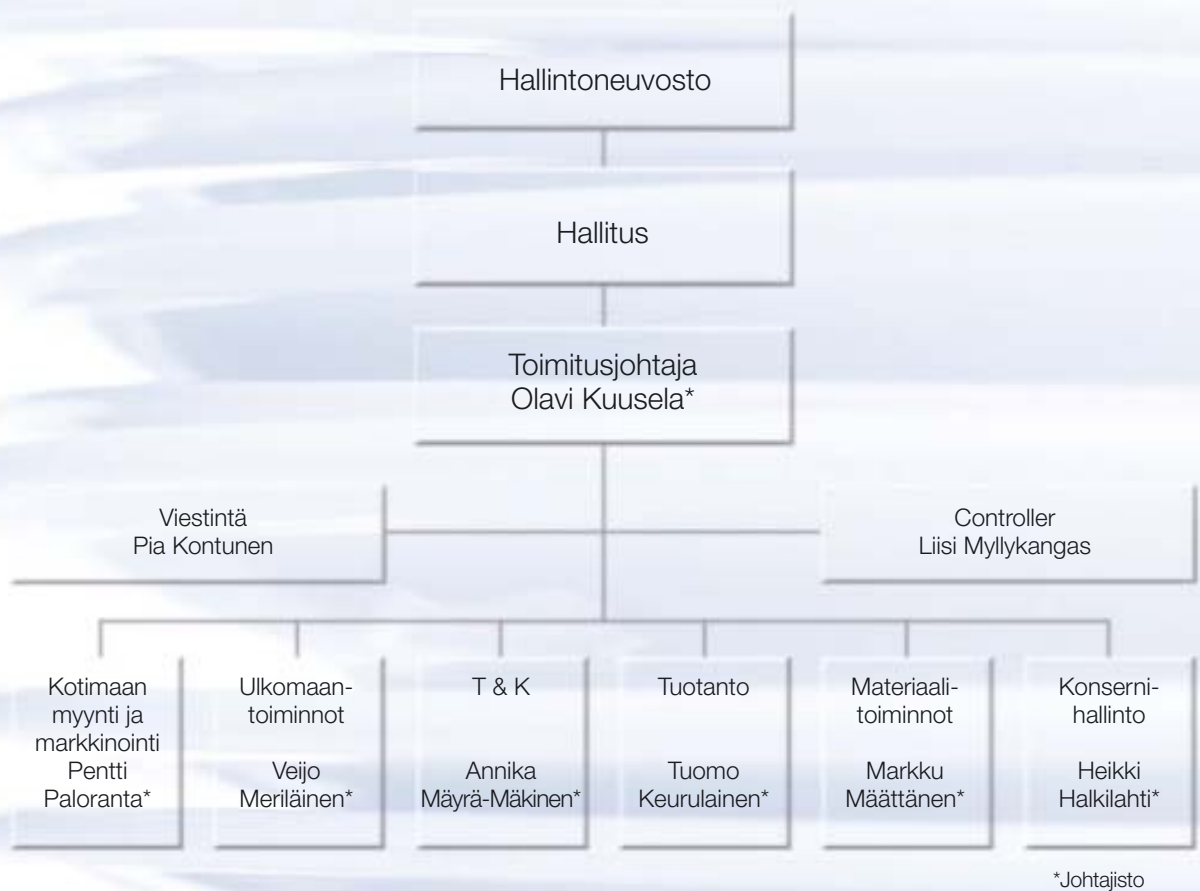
Hallintoneuvosto

Hallitus

Toimitusjohtaja
Olavi Kuusela*

Viestintä
Pia Kontunen

Controller
Liisi Myllykangas

Kotimaan myynti ja markkinointi
Pentti Paloranta*

Ulkomaantoiminnot
Veijo Meriläinen*

T & K
Annika Mäyrä-Mäkinen*

Tuotanto
Tuomo Keurulainen*

Materiaalitoiminnot
Markku Määttänen*

Konsernihallinto
Heikki Halkilahti*

*Johtajisto